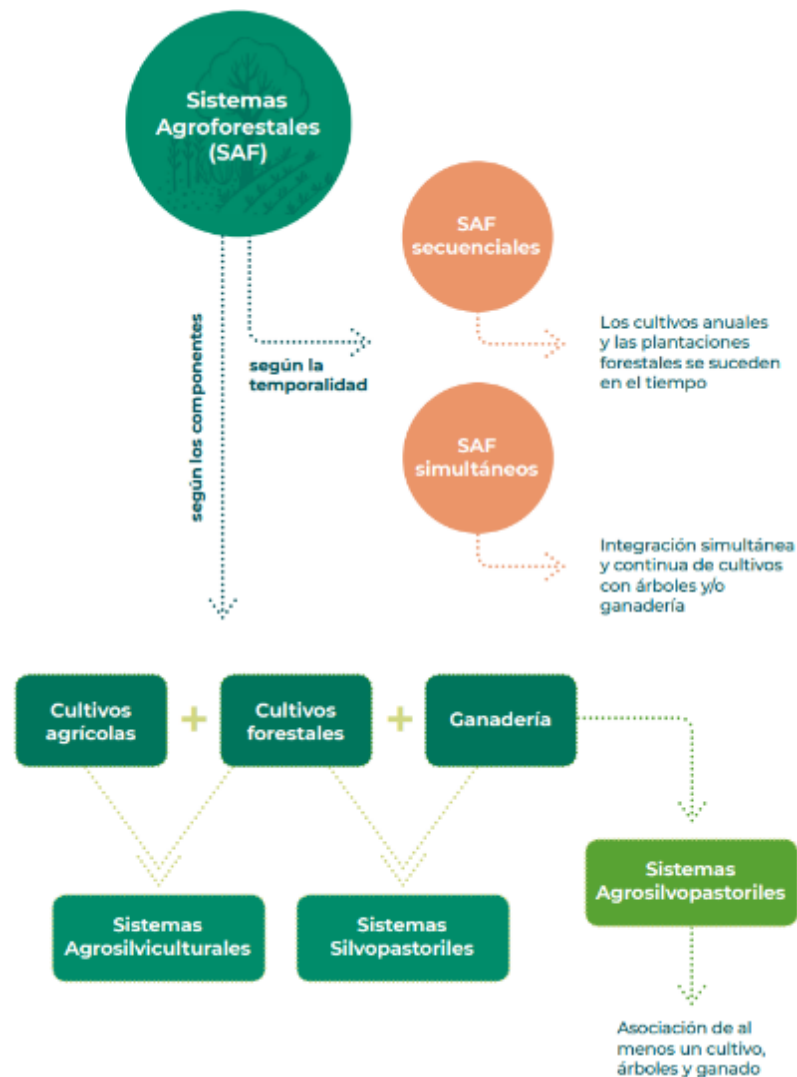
Sistemas Agroforestales (SAF)

según los componentes

según la temporalidad

SAF secuenciales

Los cultivos anuales y las plantaciones forestales se suceden en el tiempo

SAF simultáneos

Integración simultánea y continua de cultivos con árboles y/o ganadería

Cultivos agricolas + Cultivos forestales + Ganadería

Sistemas Agrosilviculturales

Sistemas Silvopastoriles

Sistemas Agrosilvopastoriles

Asociación de al menos un cultivo, árboles y ganado